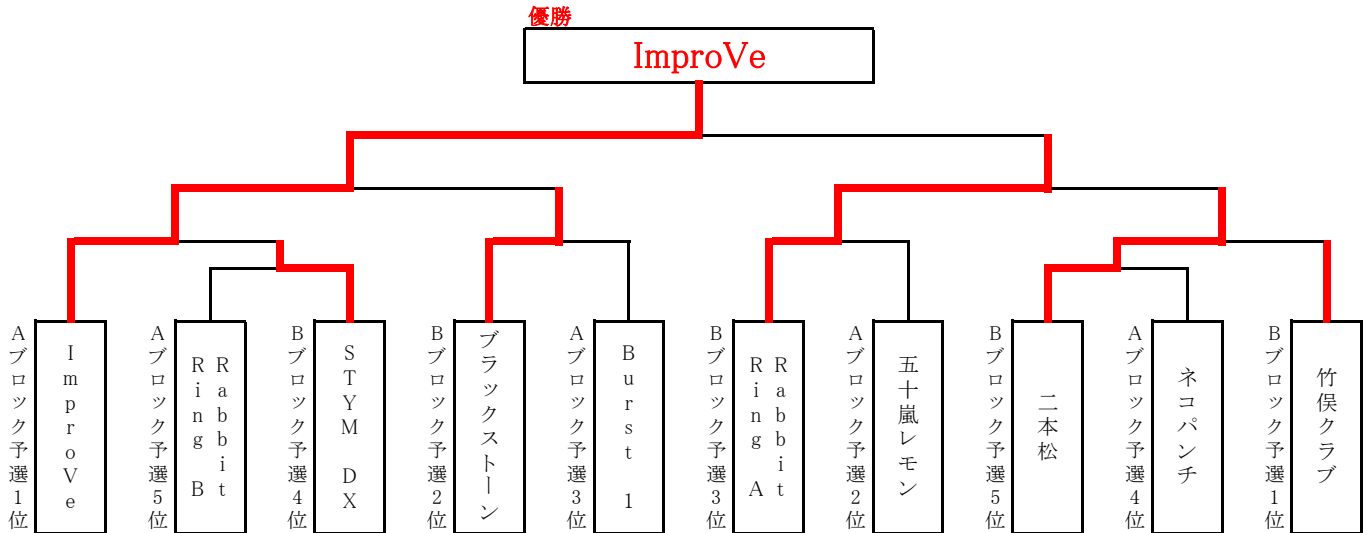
優勝
ImproVe

Aブロック予選1位
ImproVe

Aブロック予選5位
Rabbit Ring B

Bブロック予選4位
STYM DX

Bブロック予選2位
ブラックストーン

Aブロック予選3位
Burst 1

Bブロック予選3位
Rabbit Ring A

Aブロック予選2位
五十嵐レモン

Bブロック予選5位
二本松

Aブロック予選4位
ネコパンチ

Bブロック予選1位
竹俣クラブ